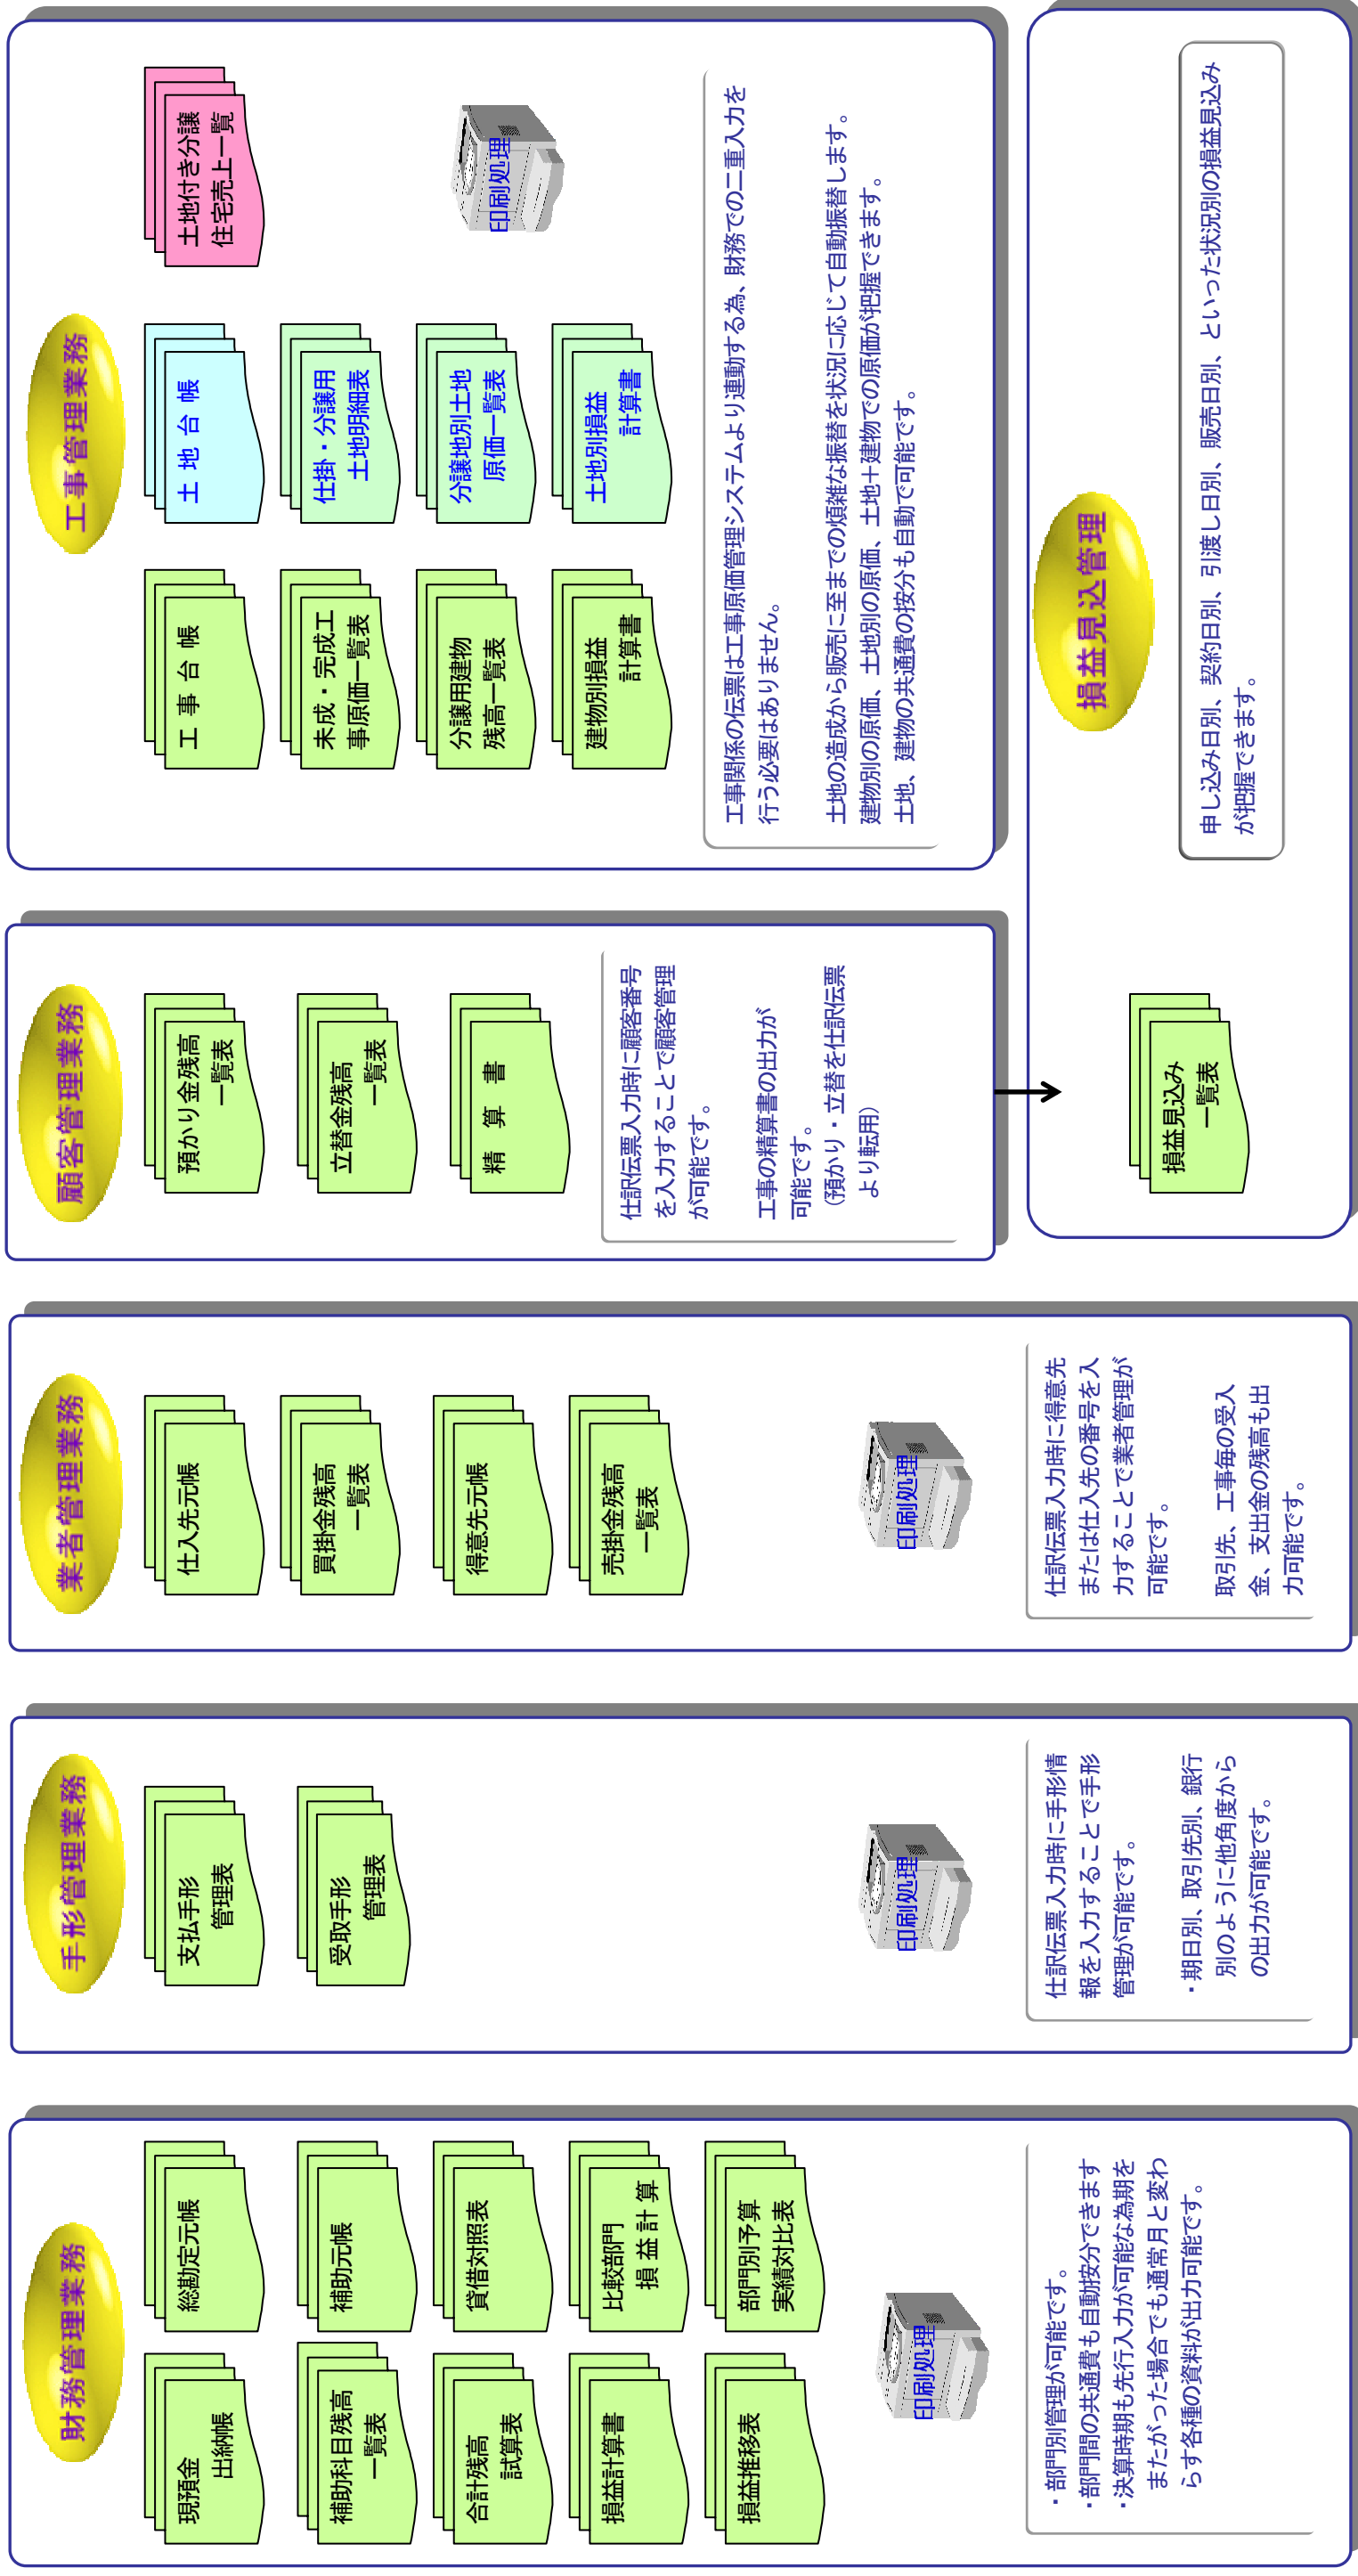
工事管理業務

工事台帳

土地台帳

未成・完成工事原価一覧表

仕掛・分譲用土地明細表

分譲用建物残高一覧表

分譲地別土地原価一覧表

建物別損益計算書

土地別損益計算書

土地付き分譲住宅売上一覧

印刷処理

工事関係の伝票は工事原価管理システムより連動する為、財務での二重入力を行う必要はありません。

土地の造成から販売に至までの煩雑な振替を状況に応じて自動振替します。建物別の原価、土地別の原価、土地+建物での原価が把握できます。土地、建物の共通費の按分も自動で可能です。

損益見込管理

申し込み日別、契約日別、引渡し日別、販売日別、といった状況別の損益見込みが把握できます。

顧客管理業務

預かり金残高一覧表

立替金残高一覧表

精算書

仕訳伝票入力時に顧客番号を入力することで顧客管理が可能です。

工事の精算書の出力が可能です。
（預かり・立替を仕訳伝票より転用）

損益見込み一覧表

業者管理業務

仕入先元帳

買掛金残高一覧表

得意先元帳

売掛金残高一覧表

印刷処理

仕訳伝票入力時に得意先または仕入先の番号を入力することで業者管理が可能です。

取引先、工事毎の受入金、支出金の残高も出力可能です。

手形管理業務

支払手形管理表

受取手形管理表

印刷処理

仕訳伝票入力時に手形情報を入力することで手形管理が可能です。

・期日別、取引先別、銀行別のように他角度からの出力が可能です。

財務管理業務

総勘定元帳

現預金出納帳

補助元帳

補助科目残高一覧表

貸借対照表

合計残高試算表

比較部門損益計算

損益計算書

部門別予算実績対比表

損益推移表

印刷処理

・部門別管理が可能です。
・部門間の共通費も自動按分できます
・決算時期も先行入力が可能な為期をまたがった場合でも通常月と変わらず各種の資料が出力可能です。